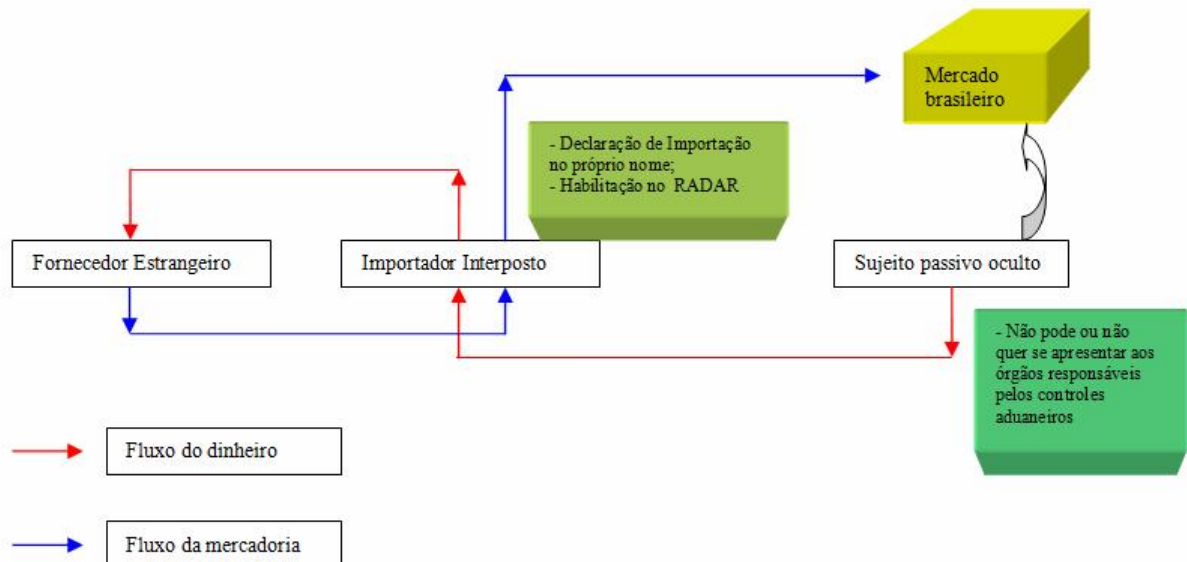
Mercado brasileiro

- Declaração de Importação no próprio nome;
- Habilitação no RADAR

Fornecedor Estrangeiro

Importador Interposto

Sujeito passivo oculto

- Não pode ou não quer se apresentar aos órgãos responsáveis pelos controles aduaneiros

Fluxo do dinheiro

Fluxo da mercadoria